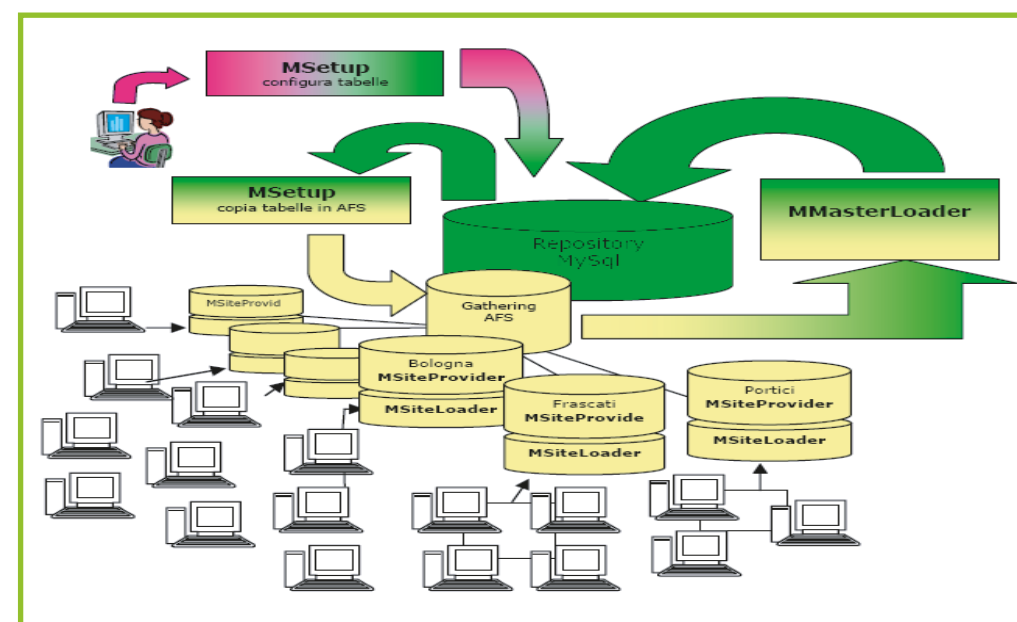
MSetup
configura tabelle

MSetup
copia tabelle in AFS

Repository
MySql

MMasterLoader

MSiteProvid

Gathering
AFS

Bologna
MSiteProvider
MSiteLoader

Frascati
MSiteProvide
MSiteLoader

Portici
MSiteProvider
MSiteLoader